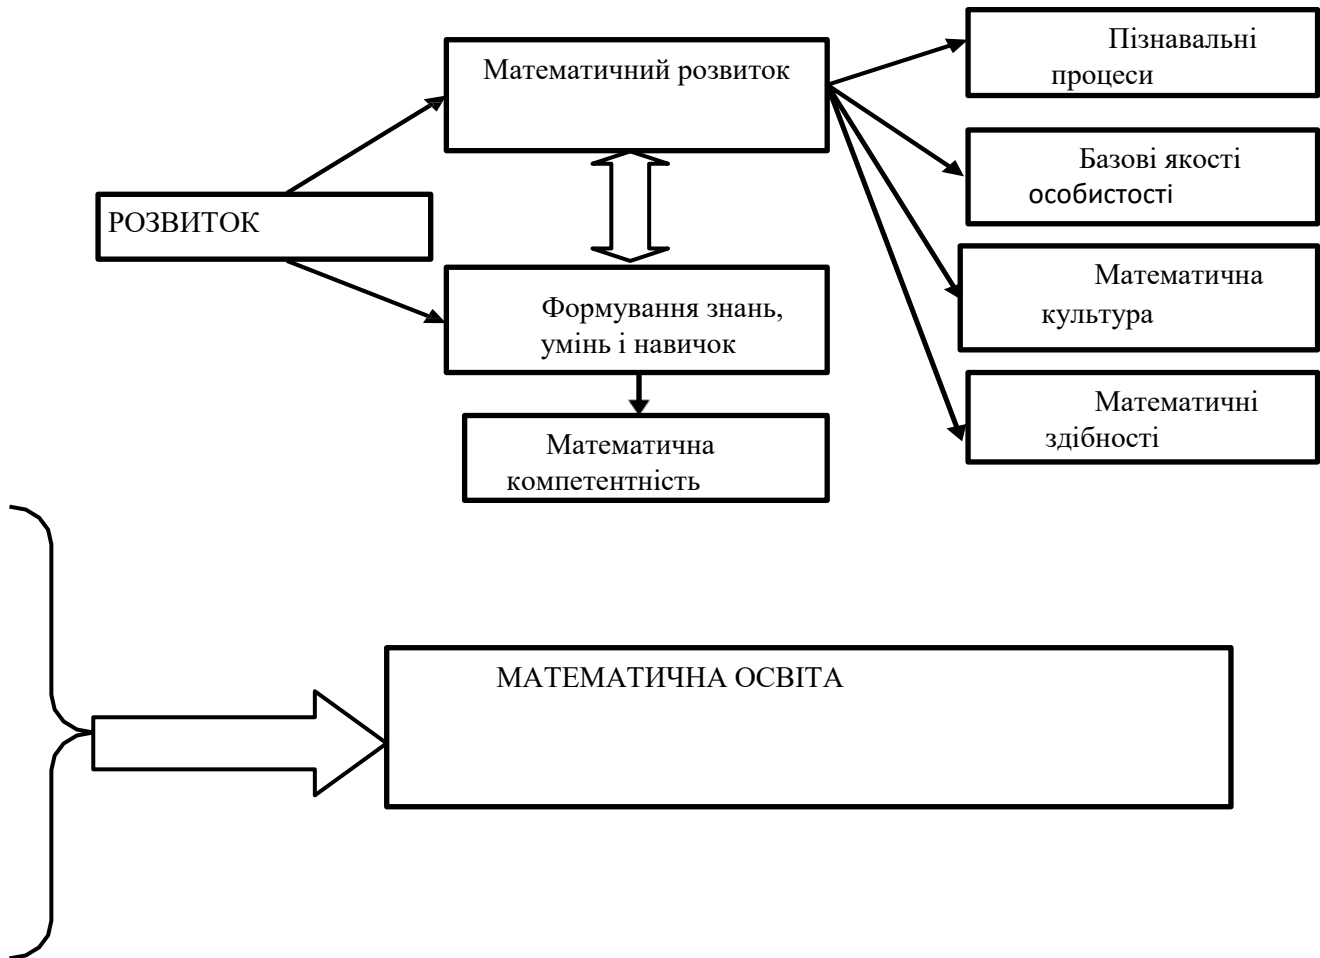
РОЗВИТОК

Математичний розвиток

Формування знань, умінь і навичок

Математична компетентність

Пізнавальні процеси

Базові якості особистості

Математична культура

Математичні здібності

МАТЕМАТИЧНА ОСВІТА